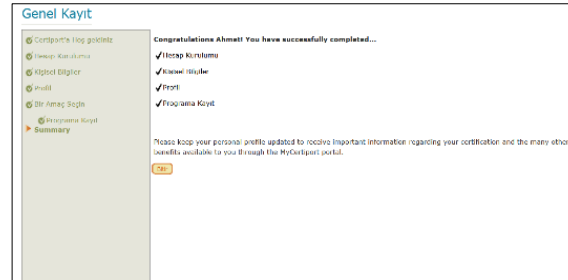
Genel Kayıt

Certiport'a Hoş geldiniz
Hesap Kurulumu
Kişisel Bilgiler
Profil
Bir Amaç Seçin
Programa Kayıt
Summary

Congratulations Ahmet! You have successfully completed...

✓Hesap Kurulumu
✓Kişisel Bilgiler
✓Profil
✓Programa Kayıt

Please keep your personal profile updated to receive important information regarding your certification and the many other benefits available to you through the MyCertiport portal.

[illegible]